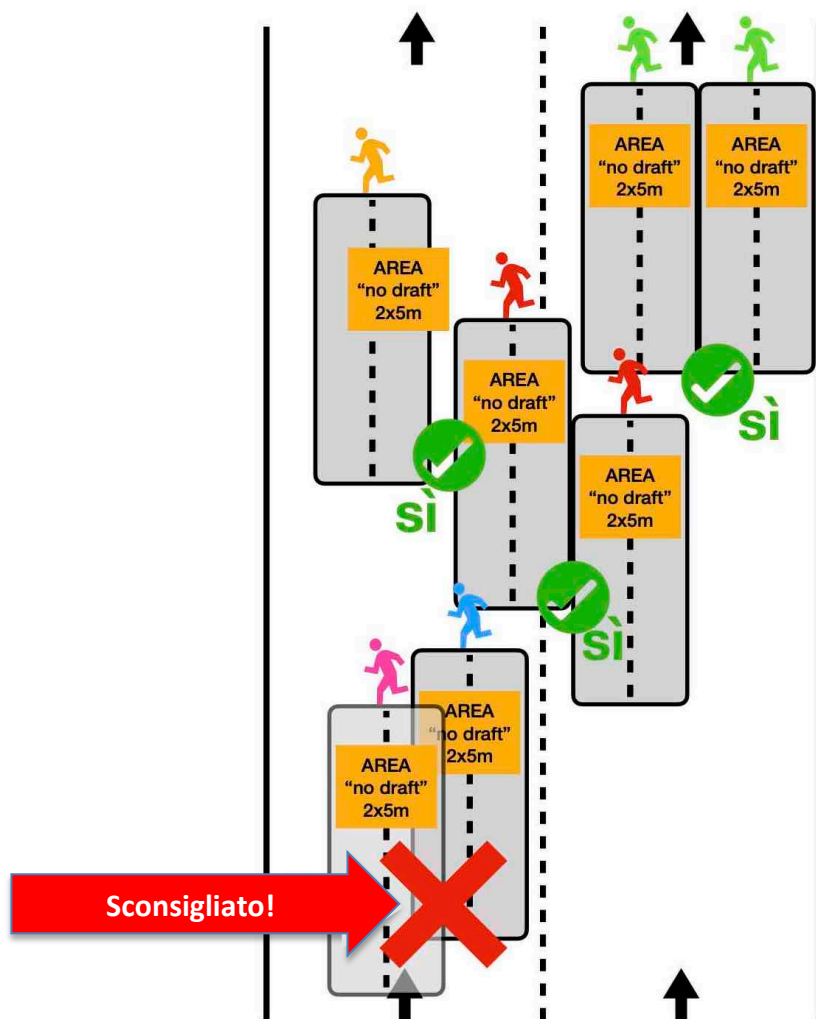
AREA
"no draft"
2x5m

AREA
"no draft"
2x5m

AREA
"no draft"
2x5m

AREA
"no draft"
2x5m

SÌ

AREA
"no draft"
2x5m

SÌ

AREA
"no draft"
2x5m

SÌ

AREA
"no draft"
2x5m

AREA
"no draft"
2x5m

Sconsigliato!